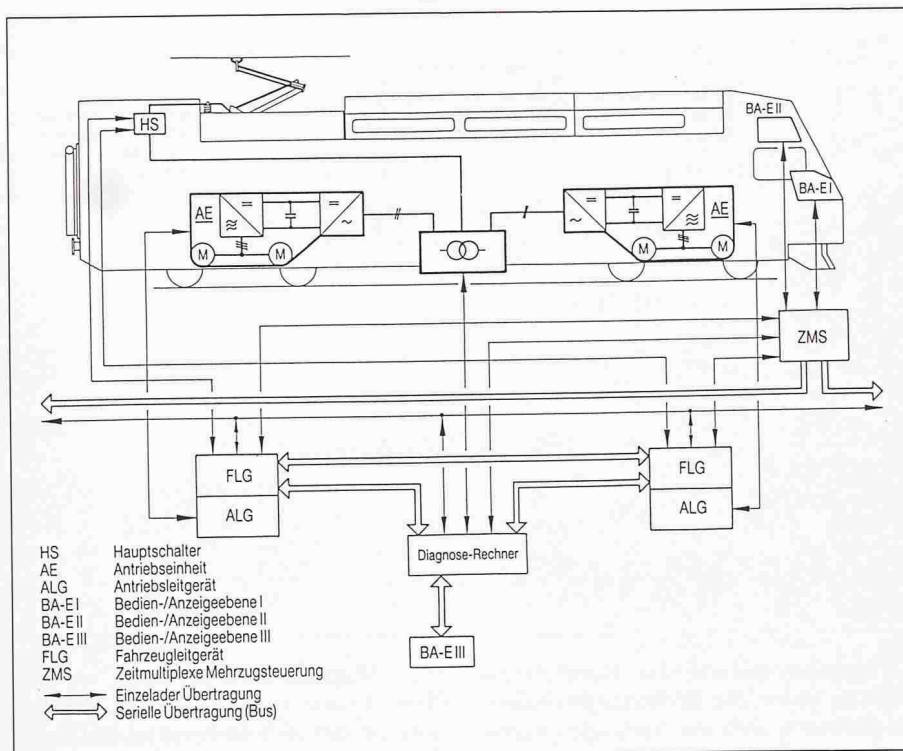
HS

BA-E II

BA-E I

AE

AE

M

M

M

M

ZMS

FLG

ALG

FLG

ALG

Diagnose-Rechner

BA-E III

HS Hauptschalter
AE Antriebseinheit
ALG Antriebsleitgerät
BA-E I Bedien-/Anzeigeebene I
BA-E II Bedien-/Anzeigeebene II
BA-E III Bedien-/Anzeigeebene III
FLG Fahrzeugleitgerät
ZMS Zeitmultiplexe Mehrzugsteuerung
Einzelader Übertragung
Serielle Übertragung (Bus)